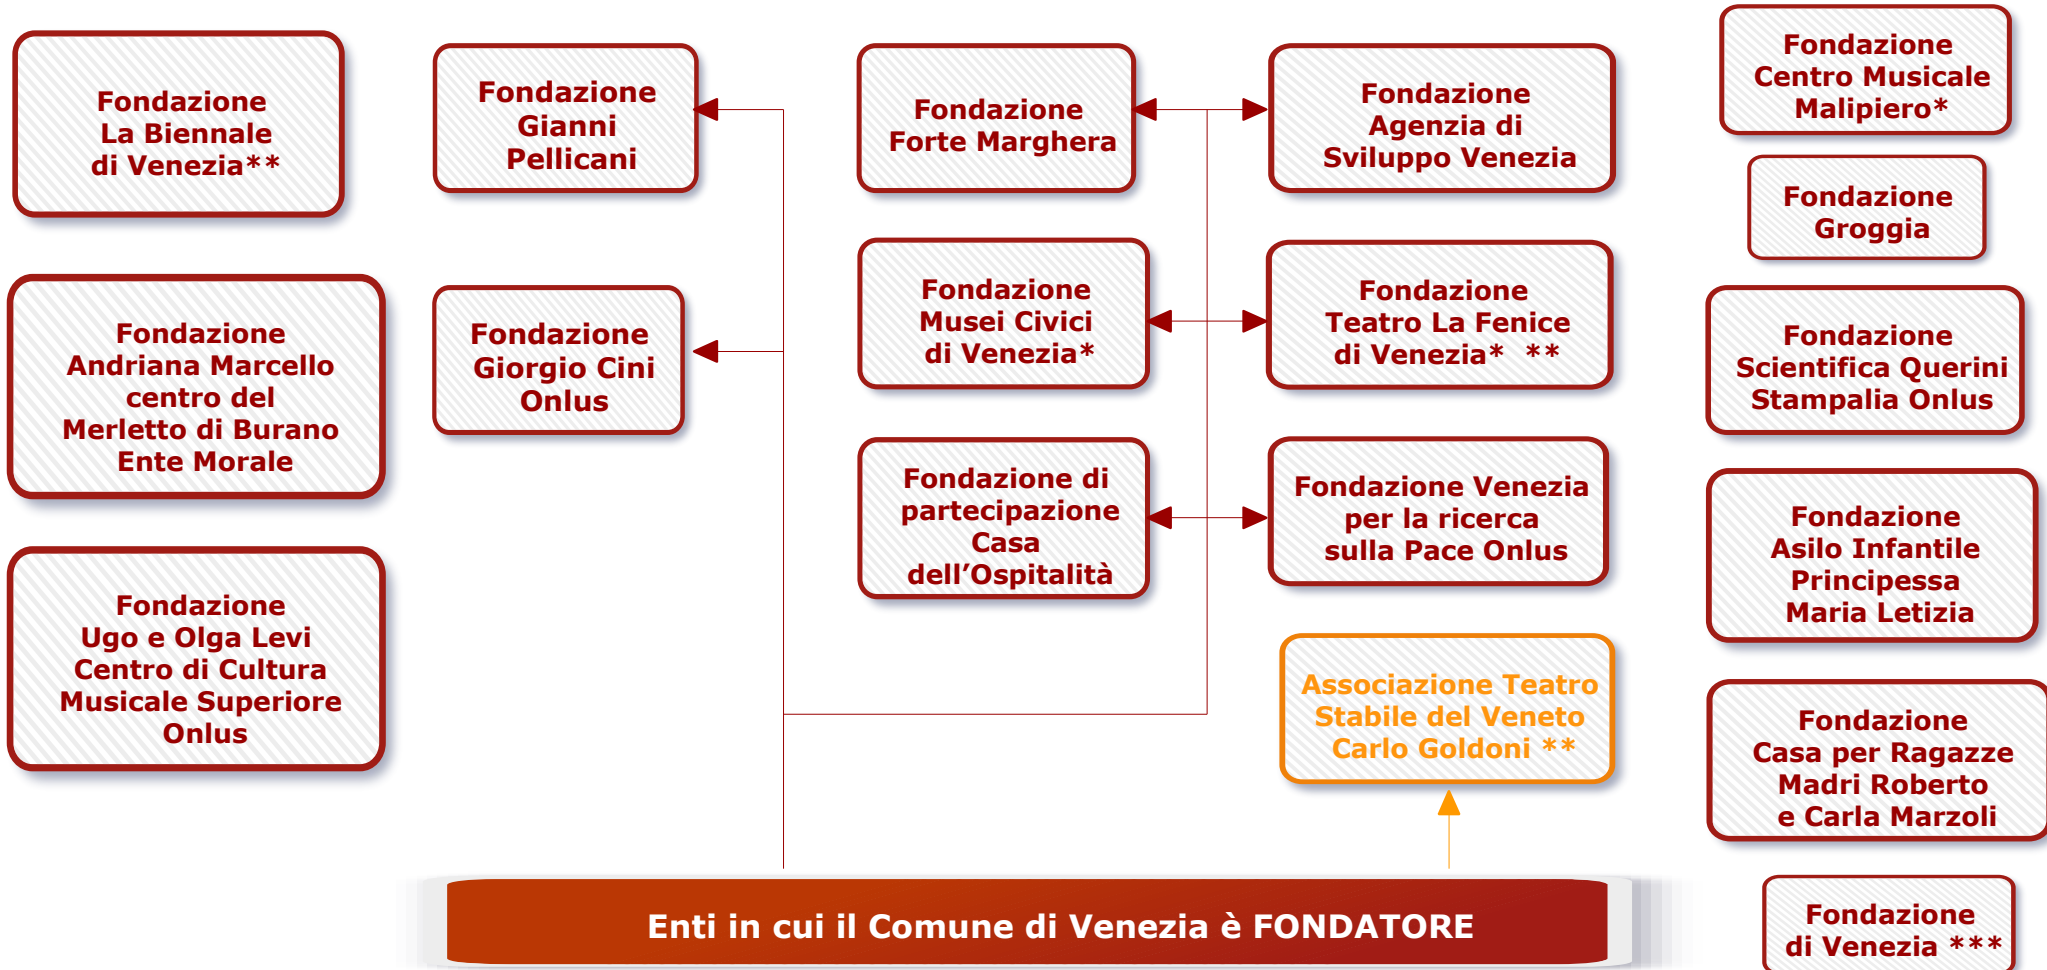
Fondazione La Biennale di Venezia**

Fondazione Gianni Pellicani

Fondazione Forte Marghera

Fondazione Agenzia di Sviluppo Venezia

Fondazione Centro Musicale Malipiero*

Fondazione Groggia

Fondazione Andriana Marcello centro del Merletto di Burano Ente Morale

Fondazione Giorgio Cini Onlus

Fondazione Musei Civici di Venezia*

Fondazione Teatro La Fenice di Venezia* **

Fondazione Scientifica Querini Stampalia Onlus

Fondazione di partecipazione Casa dell’Ospitalità

Fondazione Venezia per la ricerca sulla Pace Onlus

Fondazione Asilo Infantile Principessa Maria Letizia

Fondazione Ugo e Olga Levi Centro di Cultura Musicale Superiore Onlus

Associazione Teatro Stabile del Veneto Carlo Goldoni **

Fondazione Casa per Ragazze Madri Roberto e Carla Marzoli

Enti in cui il Comune di Venezia è FONDATORE

Fondazione di Venezia ***